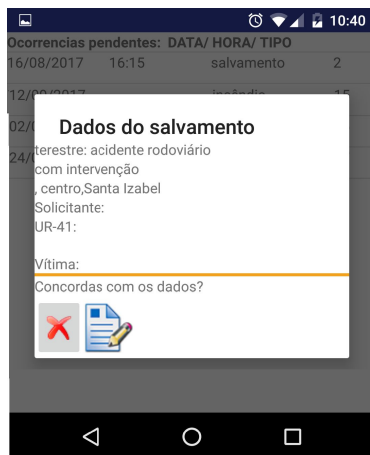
10:40

Ocorrencias pendentes: DATA/ HORA/ TIPO

16/08/2017 16:15 salvamento 2

12/0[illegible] incêndio 15

02/0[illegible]

24/0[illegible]

Dados do salvamento

terestre: acidente rodoviário
com intervenção
, centro,Santa Izabel
Solicitante:
UR-41:

Vítima:

Concordas com os dados?